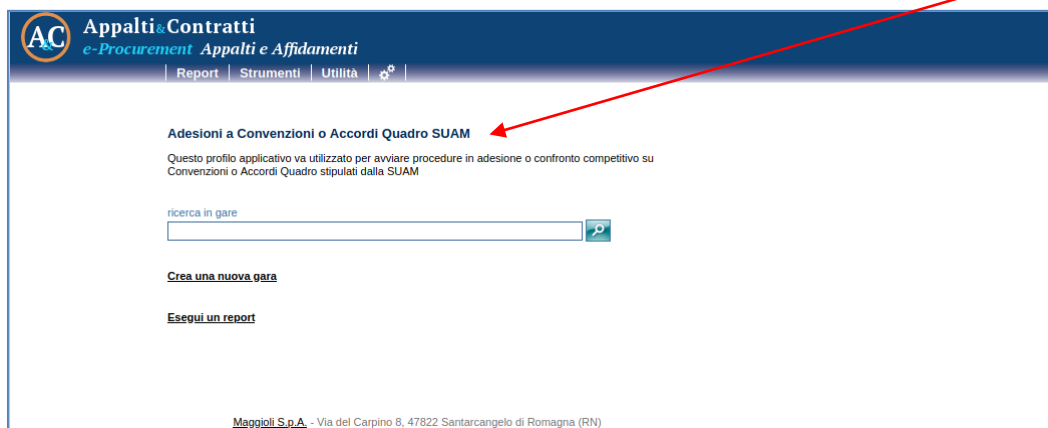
AC Appalti&Contratti
e-Procurement Appalti e Affidamenti

Report | Strumenti | Utilità

Adesioni a Convenzioni o Accordi Quadro SUAM

Questo profilo applicativo va utilizzato per avviare procedure in adesione o confronto competitivo su Convenzioni o Accordi Quadro stipulati dalla SUAM

ricerca in gare

Crea una nuova gara

Esegui un report

Maggioli S.p.A. - Via del Carpino 8, 47822 Santarcangelo di Romagna (RN)